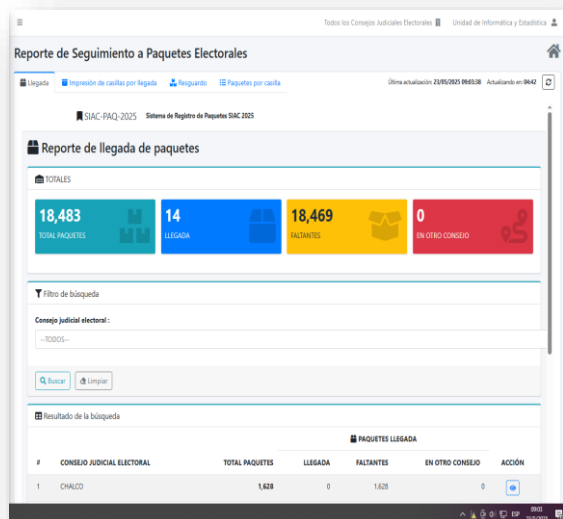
≡ Todos los Consejos Judiciales Electorales Unidad de Informática y Estadística

Reporte de Seguimiento a Paquetes Electorales

Llegada | Impresión de casillas por llegada | Resguardo | Paquetes por casilla

Última actualización: 23/05/2025 09:03:38 Actualizando en: 04:42

SIAC-PAQ-2025 Sistema de Registro de Paquetes SIAC 2025

Reporte de llegada de paquetes

TOTALES

18,483
TOTAL PAQUETES

14
LLEGADA

18,469
FALTANTES

0
EN OTRO CONSEJO

Filtro de búsqueda

Consejo judicial electoral :

--TODOS--

Buscar | Limpiar

Resultado de la búsqueda

| # | CONSEJO JUDICIAL ELECTORAL | TOTAL PAQUETES | PAQUETES LLEGADA LLEGADA | FALTANTES | EN OTRO CONSEJO | ACCIÓN |
|---|---|---|---|---|---|---|
| 1 | CHALCO | 1,628 | 0 | 1,628 | 0 | |

ESP 09:03 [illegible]